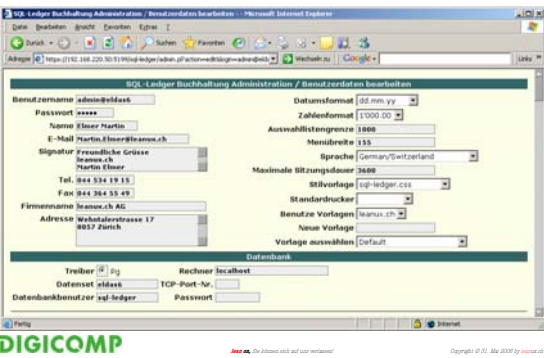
SQL-Ledger Buchhaltung Administration / Benutzerdaten bearbeiten - Microsoft Internet Explorer

Datei Bearbeiten Ansicht Favoriten Extras ?

Zurück Suchen Favoriten

Adresse https://192.168.220.50:5199/sql-ledger/admin.pl?action=edit&login=admin@elda Wechseln zu Google Links

SQL-Ledger Buchhaltung Administration / Benutzerdaten bearbeiten

Benutzername admin@eldas6
Passwort •••••
Name Elsner Martin
E-Mail Martin.Elsner@leanux.ch
Signatur Freundliche Grüsse leanux.ch Martin Elsner
Tel. 044 534 19 15
Fax 044 364 55 49
Firmenname leanux.ch AG
Adresse Wehntalerstrasse 17 8057 Zürich

Datumsformat dd.mm.yy
Zahlenformat 1'000.00
Auswahllistengrenze 1000
Menübreite 155
Sprache German/Switzerland
Maximale Sitzungsdauer 3600
Stilvorlage sql-ledger.css
Standardrucker
Benutze Vorlagen leanux.ch
Neue Vorlage
Vorlage auswählen Default

Datenbank

Treiber Pg
Rechner localhost
Datenset eldas6
TCP-Port-Nr.
Datenbankbenutzer sql-ledger
Passwort

Fertig Internet

DIGICOMP

leanux.ch, Ihr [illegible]

Copyright © 01. Mai 2009 by leanux.ch